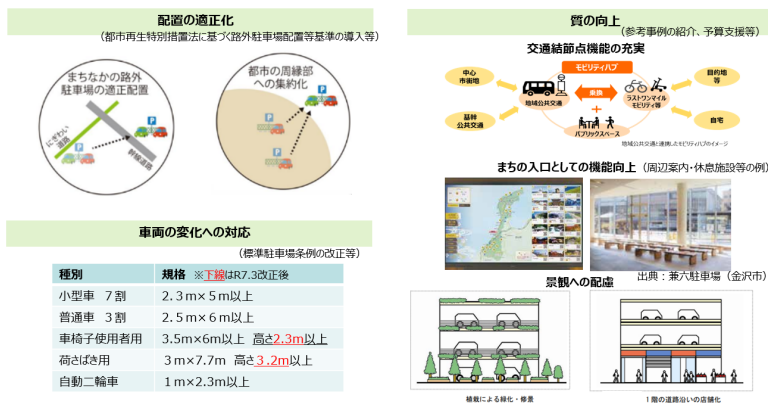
配置の適正化

（都市再生特別措置法に基づく路外駐車場配置等基準の導入等）

まちなかの路外駐車場の適正配置

にぎわい道路

幹線道路

都市の周縁部への集約化

車両の変化への対応

（標準駐車場条例の改正等）

| 種別 | 規格 ※下線はR7.3改正後 |
|---|---|
| 小型車 7割 | 2.3ｍ×5ｍ以上 |
| 普通車 3割 | 2.5ｍ×6ｍ以上 |
| 車椅子使用者用 | 3.5m×6m以上 高さ2.3m以上 |
| 荷さばき用 | 3m×7.7m 高さ3.2m以上 |
| 自動二輪車 | 1m×2.3m以上 |

質の向上

（参考事例の紹介、予算支援等）

交通結節点機能の充実

モビリティハブ

中心市街地

目的地等

地域公共交通

乗換

ラストワンマイルモビリティ等

基幹公共交通

自宅

パブリックスペース

地域公共交通と連携したモビリティハブのイメージ

まちの入口としての機能向上（周辺案内・休憩施設等の例）

出典：兼六駐車場（金沢市）

景観への配慮

植栽による緑化・修景

1階の道路沿いの店舗化